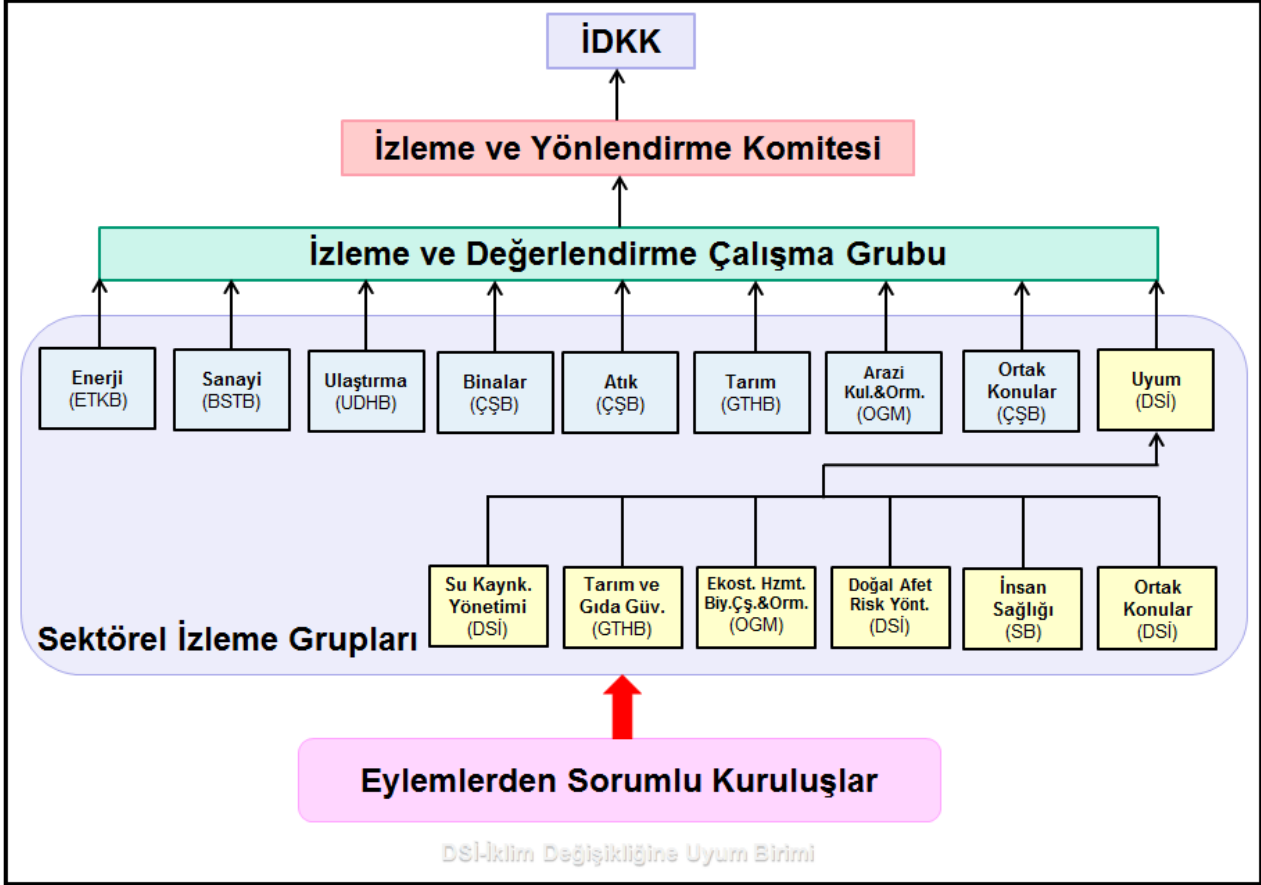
İDKK

İzleme ve Yönlendirme Komitesi

İzleme ve Değerlendirme Çalışma Grubu

Enerji (ETKB)

Sanayi (BSTB)

Ulaştırma (UDHB)

Binalar (ÇŞB)

Atık (ÇŞB)

Tarım (GTHB)

Arazi Kul.&Orm. (OGM)

Ortak Konular (ÇŞB)

Uyum (DSİ)

Su Kaynk. Yönetimi (DSİ)

Tarım ve Gıda Güv. (GTHB)

Ekost. Hzmt. Biy.Çş.&Orm. (OGM)

Doğal Afet Risk Yönt. (DSİ)

İnsan Sağlığı (SB)

Ortak Konular (DSİ)

Sektörel İzleme Grupları

Eylemlerden Sorumlu Kuruluşlar

DSİ-İklim Değişikliğine Uyum Birimi